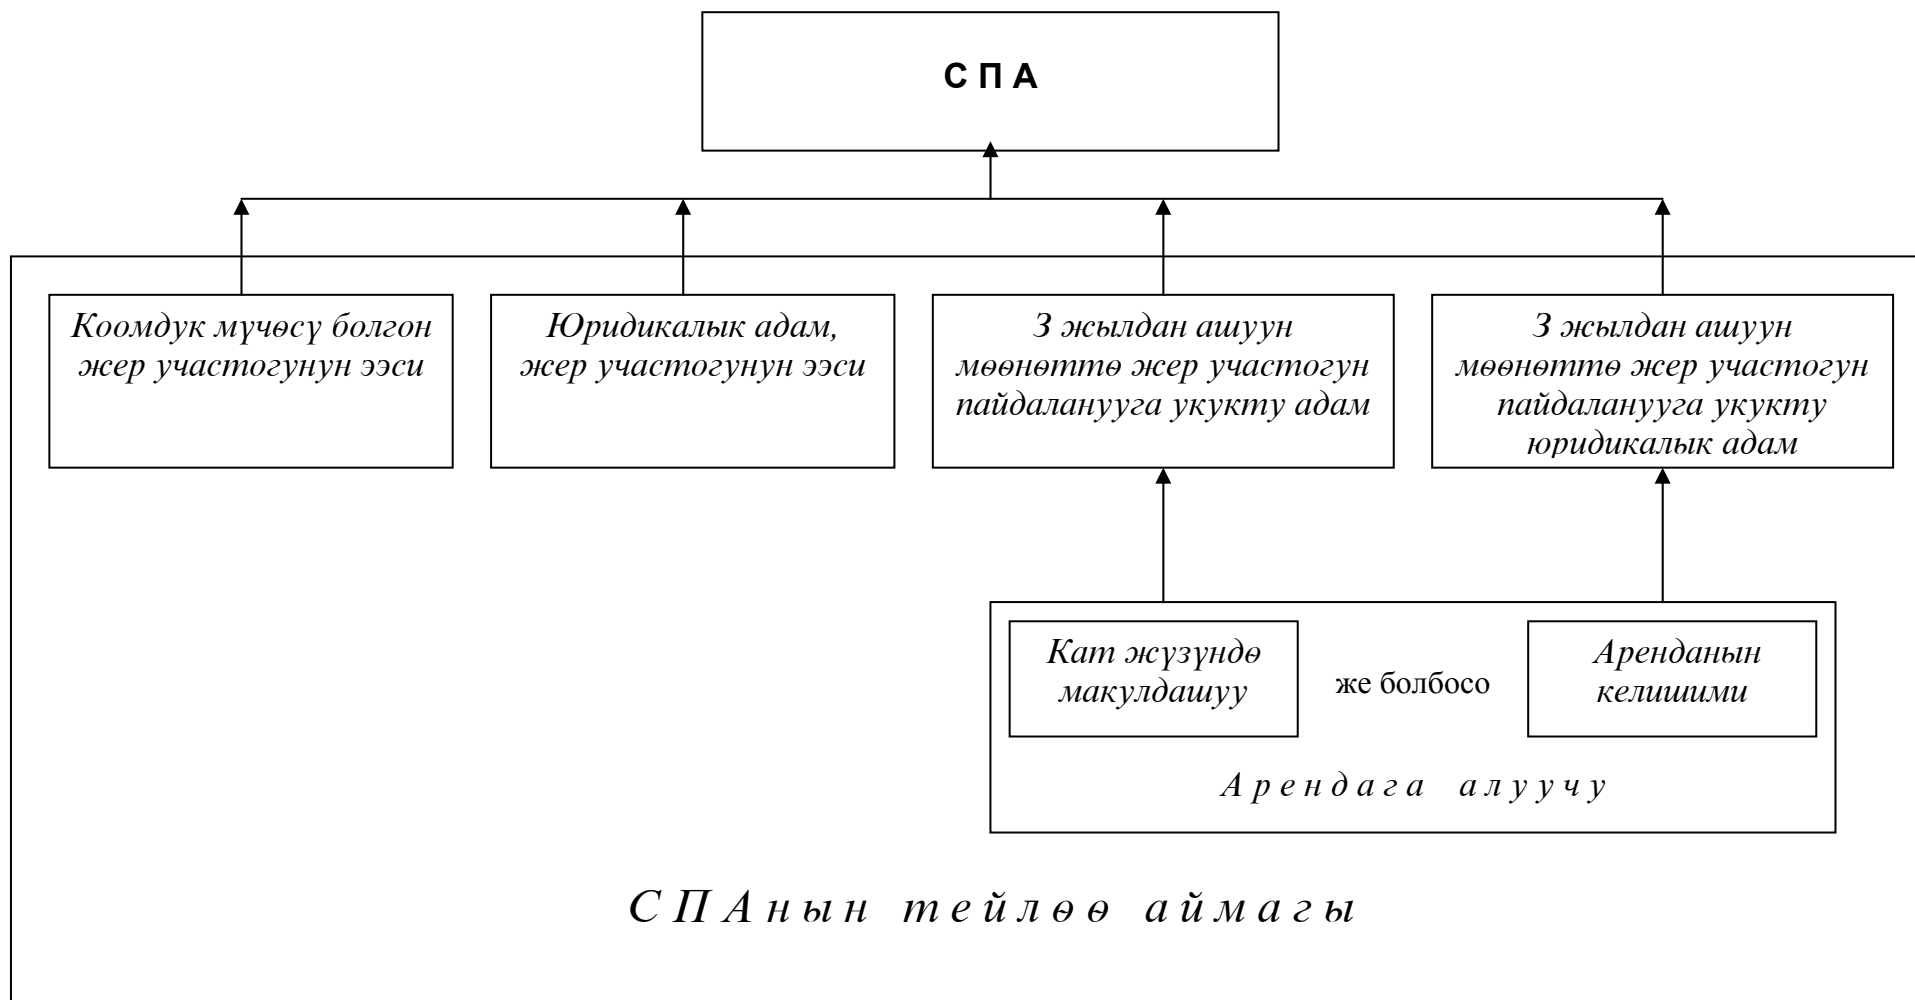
С П А

Коомдук мүчөсү болгон жер участогунун ээси

Юридикалык адам, жер участогунун ээси

3 жылдан ашуун мөөнөттө жер участогун пайдаланууга укукту адам

3 жылдан ашуун мөөнөттө жер участогун пайдаланууга укукту юридикалык адам

Кат жүзүндө макулдашуу

же болбосо

Аренданын келишими

А р е н д а г а  а л у у ч у

С П А н ы н  т е й л ө ө  а й м а г ы